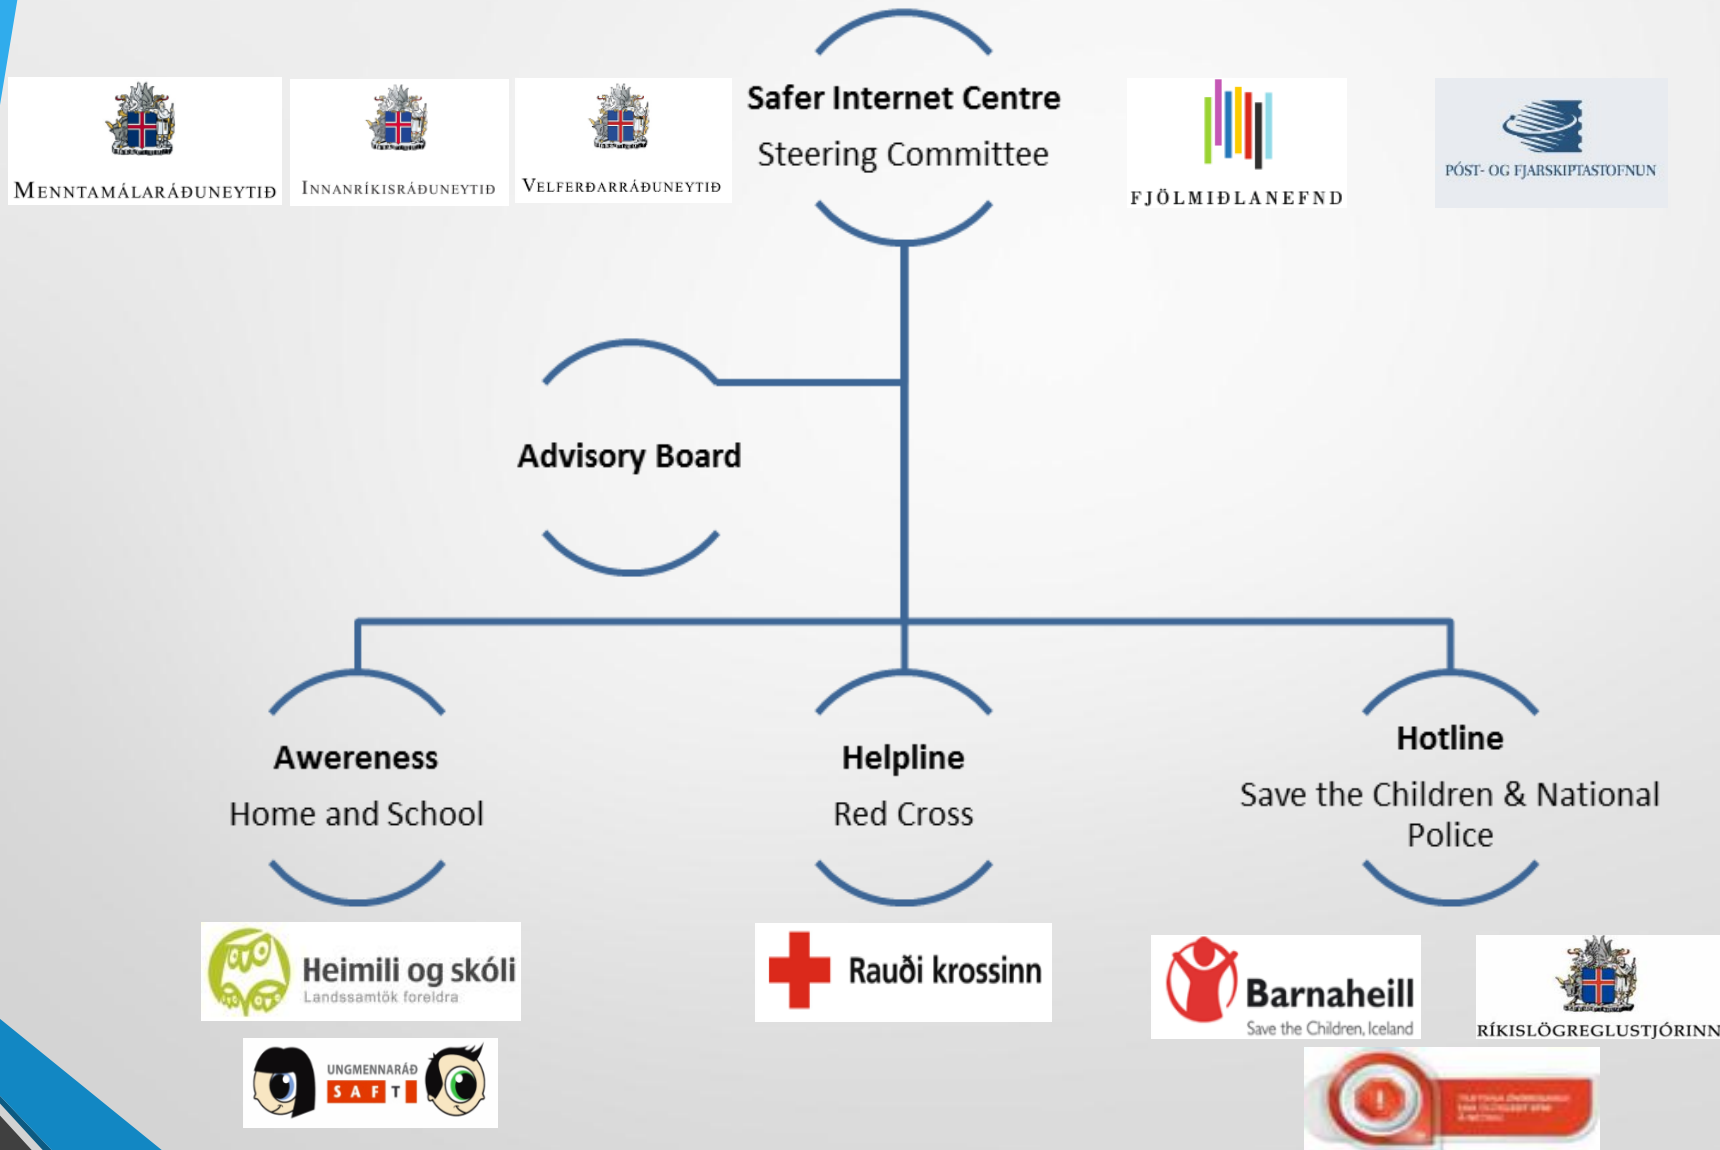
MENNTAMÁLARÁÐUNEYTIÐ

INNANRÍKISRÁÐUNEYTIÐ

VELFERÐARRÁÐUNEYTIÐ

Safer Internet Centre
Steering Committee

FJÖLMIÐLANEFND

PÓST- OG FJARSKIPTASTOFNUN

Advisory Board

Awereness
Home and School

Helpline
Red Cross

Hotline
Save the Children & National Police

Heimili og skóli
Landssamtök foreldra

UNGMENNARÁÐ SAFT

Rauði krossinn

Barnaheill
Save the Children, Iceland

RÍKISLÖGREGLUSTJÓRINN

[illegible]